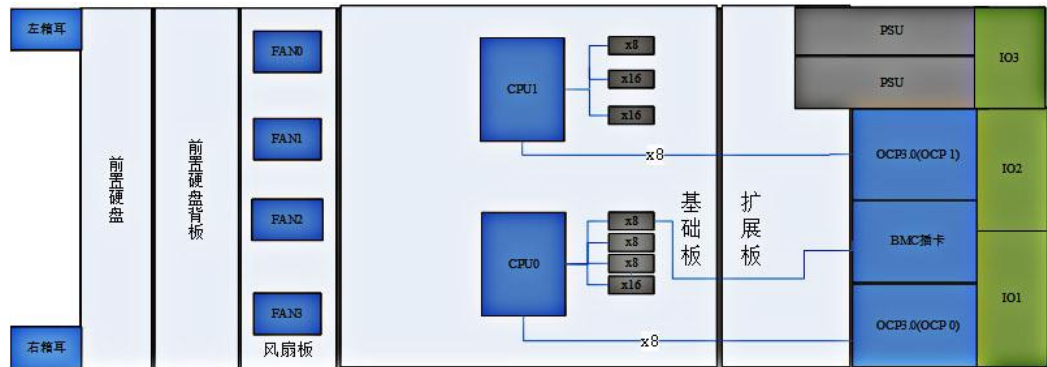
左挂耳

右挂耳

前置硬盘

前置硬盘背板

FAN0

FAN1

FAN2

FAN3

风扇板

CPU1

x8

x16

x16

x8

CPU0

x8

x8

x8

x16

x8

基础板

扩展板

PSU

PSU

IO3

OCP3.0(OCP 1)

IO2

BMC插卡

OCP3.0(OCP 0)

IO1